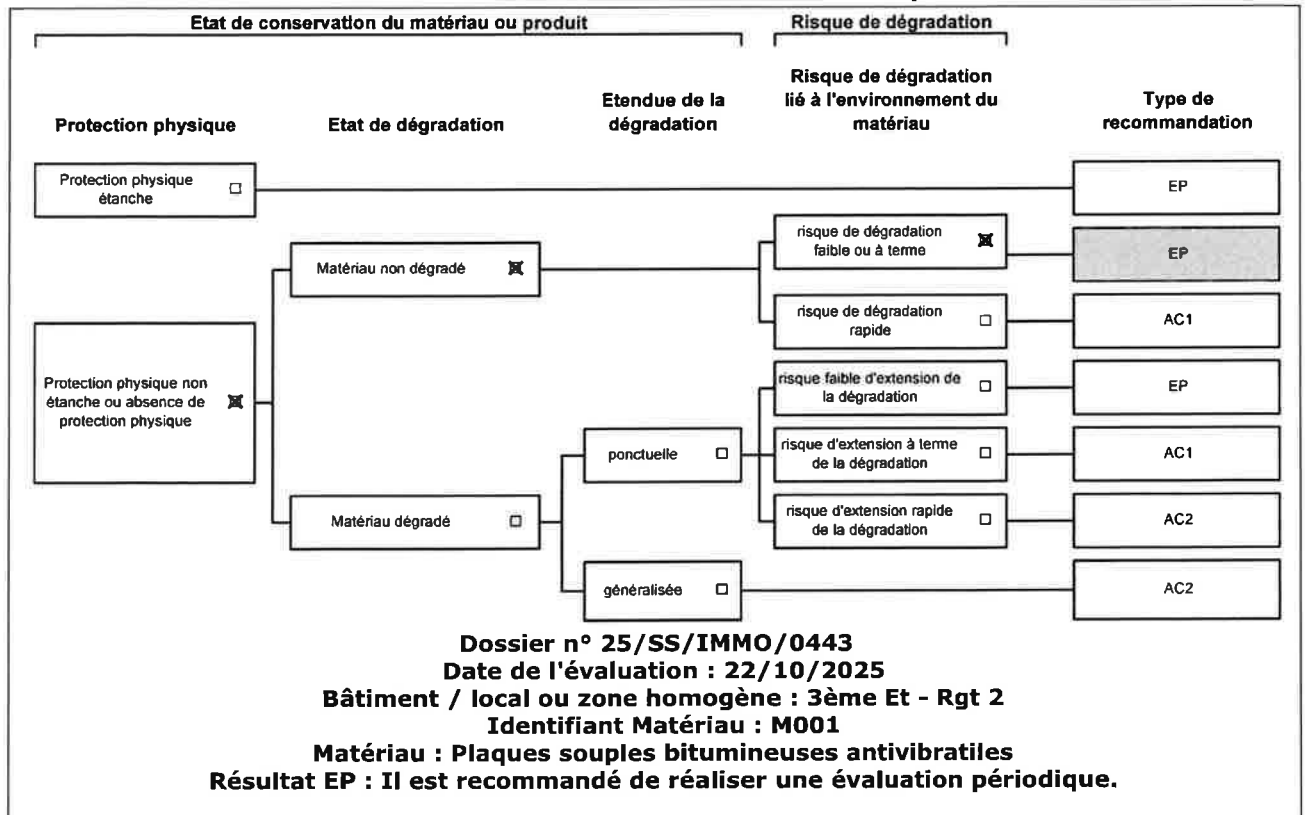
Etat de conservation du matériau ou produit

Risque de dégradation

Protection physique

Etat de dégradation

Etendue de la dégradation

Risque de dégradation lié à l'environnement du matériau

Type de recommandation

Protection physique étanche ☐

EP

Matériau non dégradé ☒

risque de dégradation faible ou à terme ☒

EP

risque de dégradation rapide ☐

AC1

Protection physique non étanche ou absence de protection physique ☒

risque faible d'extension de la dégradation ☐

EP

ponctuelle ☐

risque d'extension à terme de la dégradation ☐

AC1

Matériau dégradé ☐

risque d'extension rapide de la dégradation ☐

AC2

généralisée ☐

AC2

Dossier n° 25/SS/IMMO/0443
Date de l'évaluation : 22/10/2025
Bâtiment / local ou zone homogène : 3ème Et - Rgt 2
Identifiant Matériau : M001
Matériau : Plaques souples bitumineuses antivibratiles
Résultat EP : Il est recommandé de réaliser une évaluation périodique.